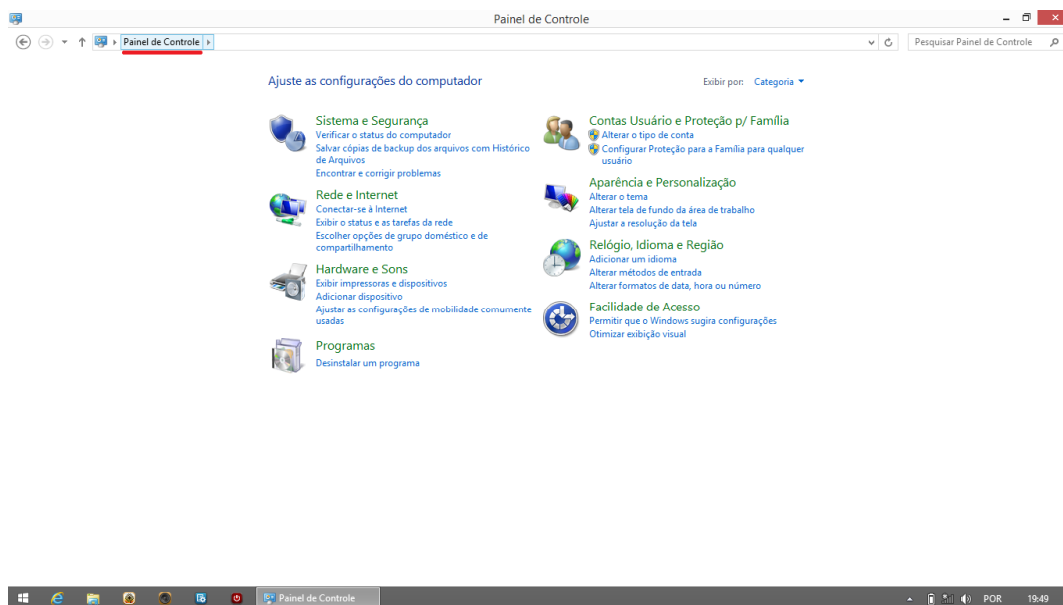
Painel de Controle

Painel de Controle

Pesquisar Painel de Controle

Ajuste as configurações do computador

Exibir por: Categoria

Sistema e Segurança
Verificar o status do computador
Salvar cópias de backup dos arquivos com Histórico de Arquivos
Encontrar e corrigir problemas

Rede e Internet
Conectar-se à Internet
Exibir o status e as tarefas da rede
Escolher opções de grupo doméstico e de compartilhamento

Hardware e Sons
Exibir impressoras e dispositivos
Adicionar dispositivo
Ajustar as configurações de mobilidade comumente usadas

Programas
Desinstalar um programa

Contas Usuário e Proteção p/ Família
Alterar o tipo de conta
Configurar Proteção para a Família para qualquer usuário

Aparência e Personalização
Alterar o tema
Alterar tela de fundo da área de trabalho
Ajustar a resolução da tela

Relógio, Idioma e Região
Adicionar um idioma
Alterar métodos de entrada
Alterar formatos de data, hora ou número

Facilidade de Acesso
Permitir que o Windows sugira configurações
Otimizar exibição visual

Painel de Controle

POR 19:49